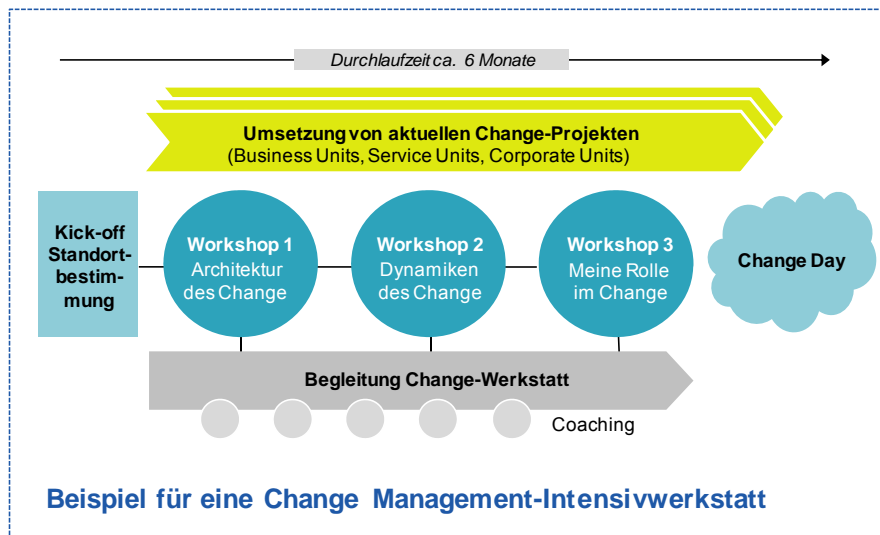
Durchlaufzeit ca. 6 Monate

Umsetzung von aktuellen Change-Projekten
(Business Units, Service Units, Corporate Units)

Kick-off Standortbestimmung

Workshop 1
Architektur des Change

Workshop 2
Dynamiken des Change

Workshop 3
Meine Rolle im Change

Change Day

Begleitung Change-Werkstatt

Coaching

Beispiel für eine Change Management-Intensivwerkstatt